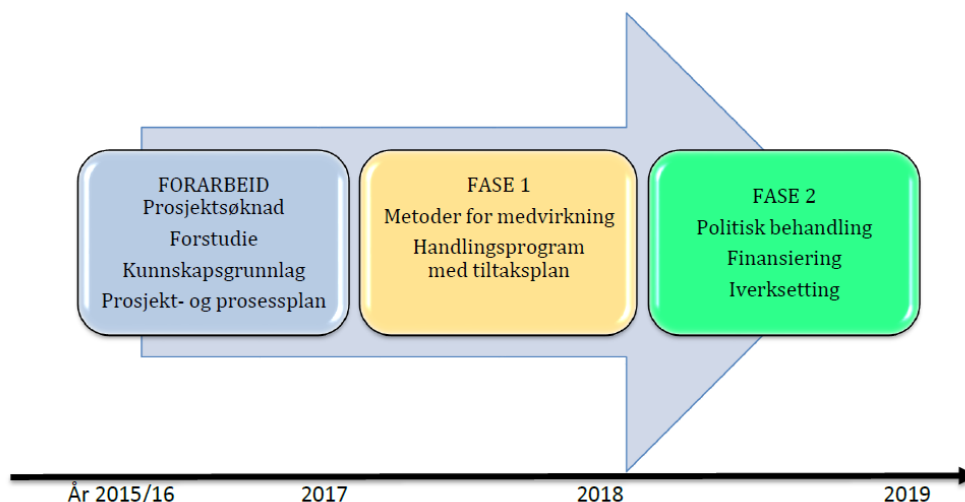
FORARBEID
Prosjektsøknad
Forstudie
Kunnskapsgrunnlag
Prosjekt- og prosessplan

FASE 1
Metoder for medvirkning
Handlingsprogram med tiltaksplan

FASE 2
Politisk behandling
Finansiering
Iverksetting

År 2015/16
2017
2018
2019